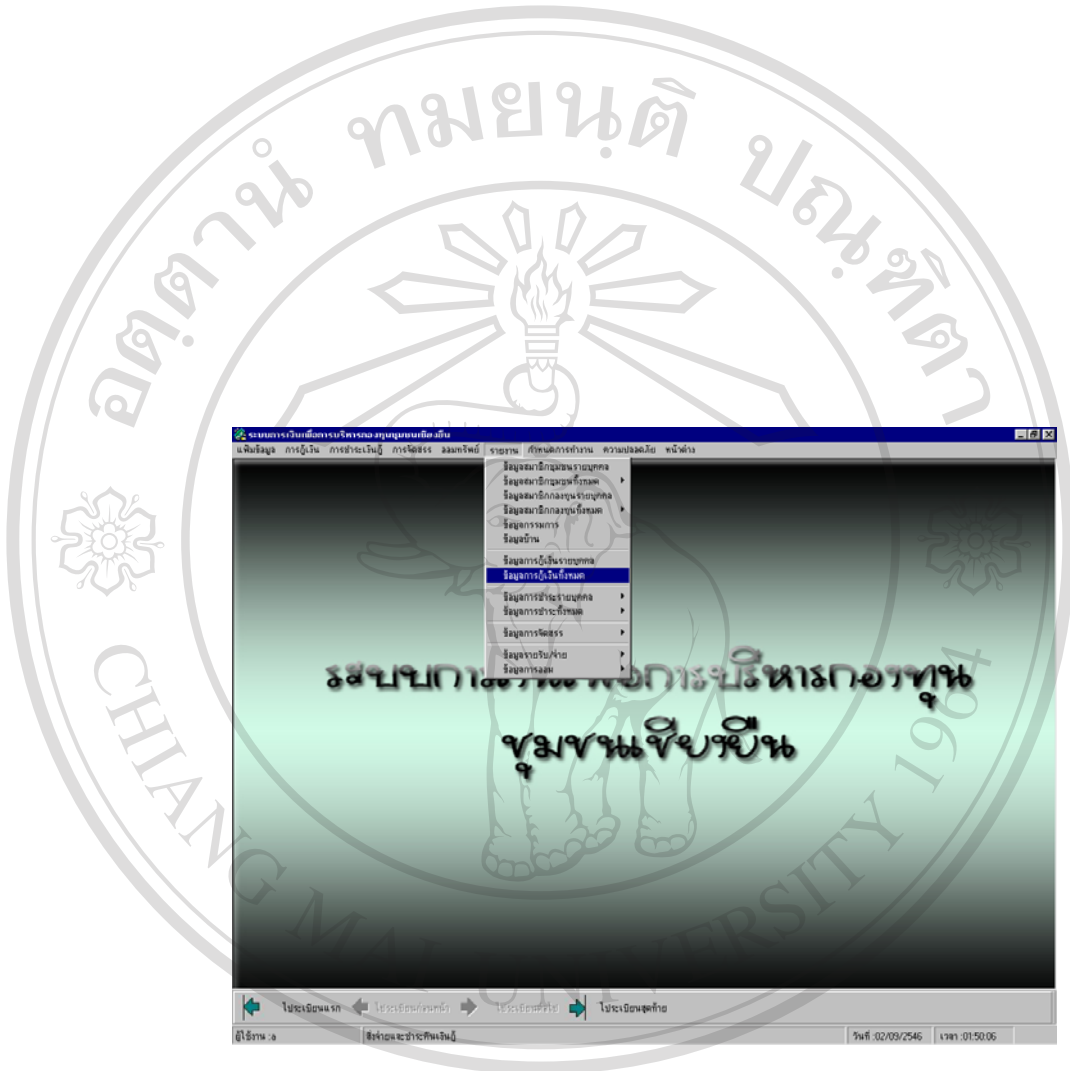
อิทธิ์ มหาวิทยาลัยเชียงใหม่
CHIANG MAI UNIVERSITY 1964

ระบบการเงินเพื่อการบริหารกองทุนชุมชนเขียวเย็น

แฟ้มข้อมูล การกู้เงิน การชำระเงินกู้ การจัดสรร ออมทรัพย์ รายงาน กำหนดการทำงาน ความปลอดภัย หน้าต่าง

ข้อมูลสมาชิกชุมชนรายบุคคล
ข้อมูลสมาชิกชุมชนทั้งหมด
ข้อมูลสมาชิกกองทุนรายบุคคล
ข้อมูลสมาชิกกองทุนทั้งหมด
ข้อมูลกรรมการ
ข้อมูลบ้าน
ข้อมูลการกู้เงินรายบุคคล
ข้อมูลการกู้เงินทั้งหมด
ข้อมูลการชำระรายบุคคล
ข้อมูลการชำระทั้งหมด
ข้อมูลการจัดสรร
ข้อมูลรายรับ/จ่าย
ข้อมูลการออม

ระบบการเงินเพื่อการบริหารกองทุน
ชุมชนเขียวเย็น

ไประเบียนแรก ไประเบียนก่อนหน้า ไประเบียนถัดไป ไประเบียนสุดท้าย

ผู้ใช้งาน :a สิ่งจ่ายและชำระคืนเงินกู้ วันที่ :02/09/2546 เวลา :01:50:06